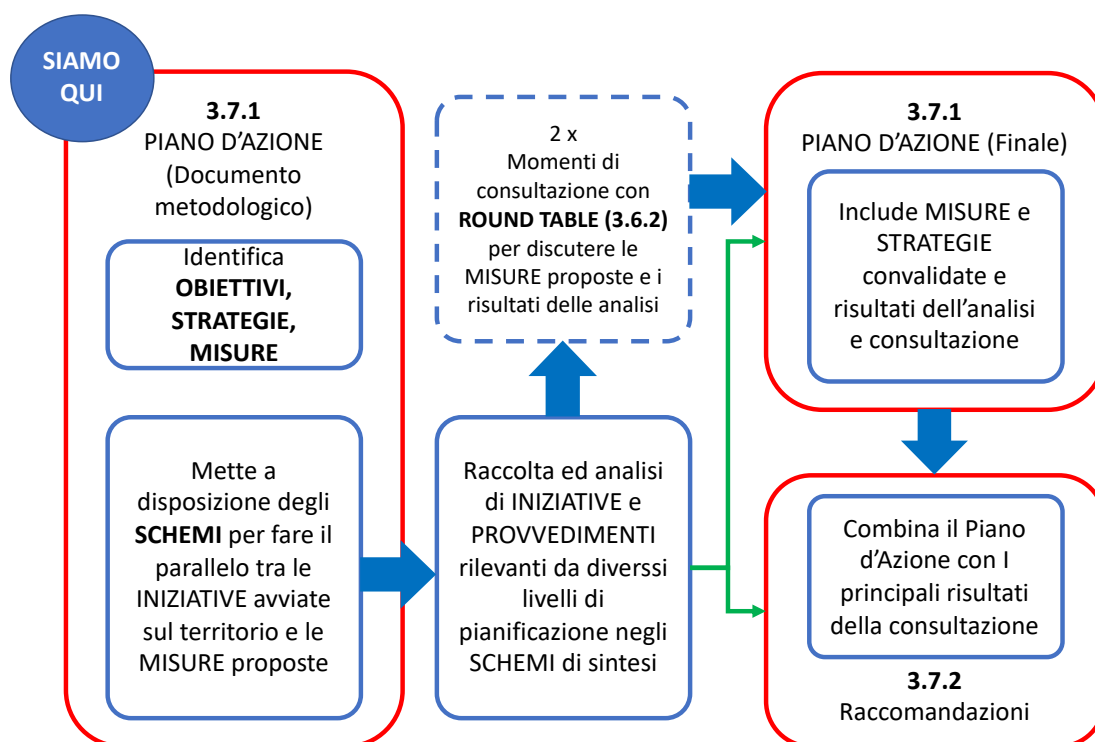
SIAMO QUI

3.7.1
PIANO D’AZIONE
(Documento metodologico)

Identifica
OBIETTIVI,
STRATEGIE,
MISURE

Mette a disposizione degli SCHEMI per fare il parallelo tra le INIZIATIVE avviate sul territorio e le MISURE proposte

2 x
Momenti di consultazione con ROUND TABLE (3.6.2) per discutere le MISURE proposte e i risultati delle analisi

Raccolta ed analisi di INIZIATIVE e PROVVEDIMENTI rilevanti da diverssi livelli di pianificazione negli SCHEMI di sintesi

3.7.1
PIANO D’AZIONE (Finale)

Include MISURE e STRATEGIE convalidate e risultati dell’analisi e consultazione

Combina il Piano d’Azione con I principali risultati della consultazione

3.7.2
Raccomandazioni